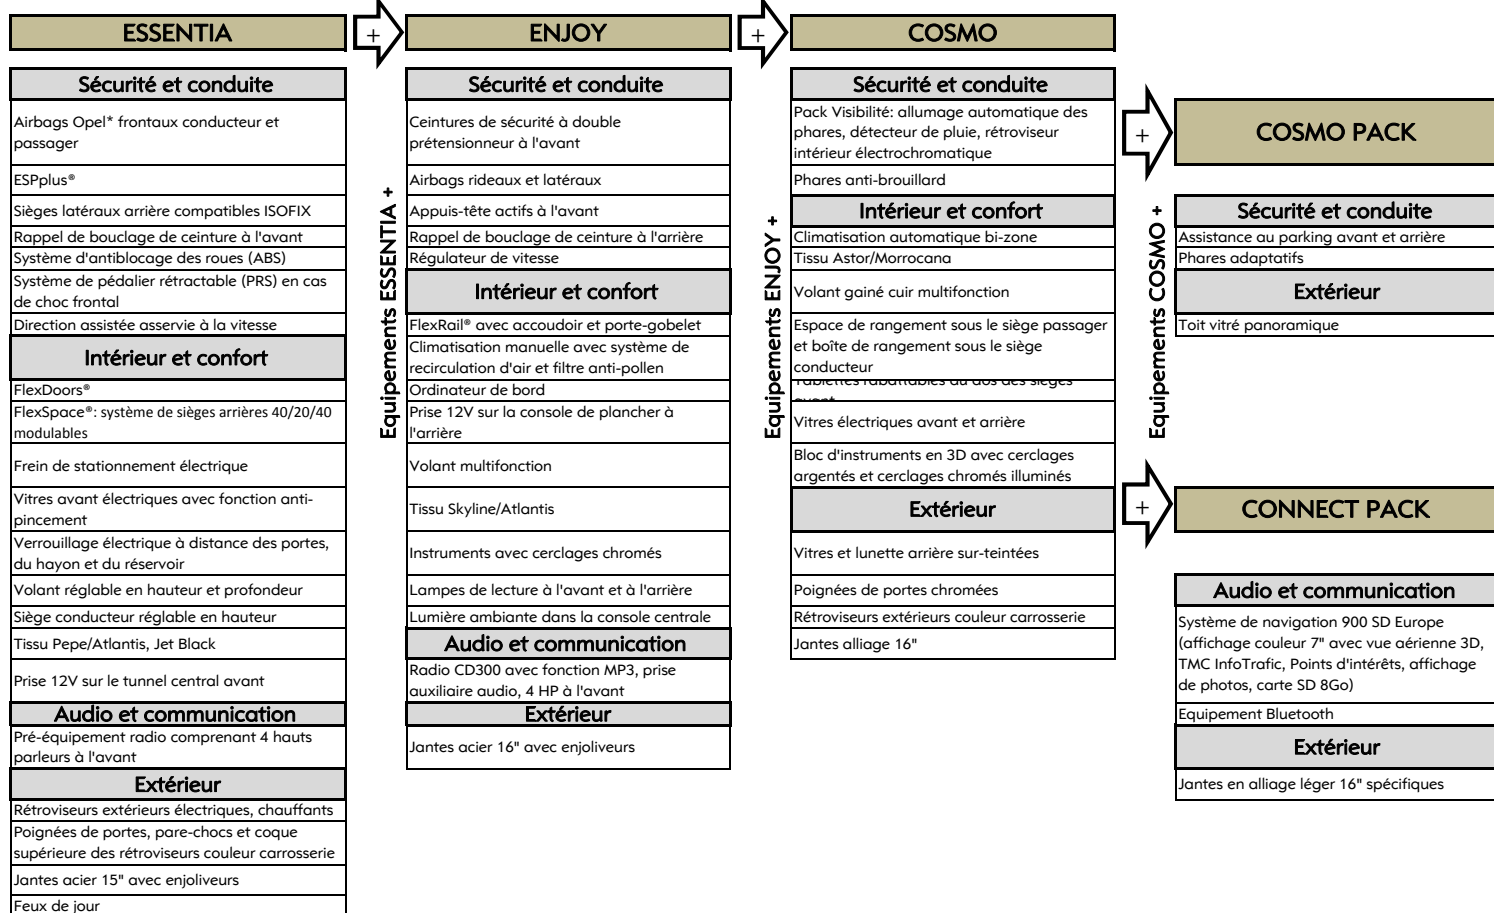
ESSENTIA

+

ENJOY

+

COSMO

Sécurité et conduite

Airbags Opel* frontaux conducteur et passager

ESPplus®

Sièges latéraux arrière compatibles ISOFIX

Rappel de bouclage de ceinture à l'avant

Système d'antiblocage des roues (ABS)

Système de pédalier rétractable (PRS) en cas de choc frontal

Direction assistée asservie à la vitesse

Intérieur et confort

FlexDoors®

FlexSpace®: système de sièges arrières 40/20/40 modulables

Frein de stationnement électrique

Vitres avant électriques avec fonction anti-pincement

Verrouillage électrique à distance des portes, du hayon et du réservoir

Volant réglable en hauteur et profondeur

Siège conducteur réglable en hauteur

Tissu Pepe/Atlantis, Jet Black

Prise 12V sur le tunnel central avant

Audio et communication

Pré-équipement radio comprenant 4 hauts parleurs à l'avant

Extérieur

Rétroviseurs extérieurs électriques, chauffants

Poignées de portes, pare-chocs et coque supérieure des rétroviseurs couleur carrosserie

Jantes acier 15" avec enjoliveurs

Feux de jour

Equipements ESSENTIA +

Sécurité et conduite

Ceintures de sécurité à double prétensionneur à l'avant

Airbags rideaux et latéraux

Appuis-tête actifs à l'avant

Rappel de bouclage de ceinture à l'arrière

Régulateur de vitesse

Intérieur et confort

FlexRail® avec accoudoir et porte-gobelet

Climatisation manuelle avec système de recirculation d'air et filtre anti-pollen

Ordinateur de bord

Prise 12V sur la console de plancher à l'arrière

Volant multifonction

Tissu Skyline/Atlantis

Instruments avec cerclages chromés

Lampes de lecture à l'avant et à l'arrière

Lumière ambiante dans la console centrale

Audio et communication

Radio CD300 avec fonction MP3, prise auxiliaire audio, 4 HP à l'avant

Extérieur

Jantes acier 16" avec enjoliveurs

Equipements ENJOY +

Sécurité et conduite

Pack Visibilité: allumage automatique des phares, détecteur de pluie, rétroviseur intérieur électrochromatique

Phares anti-brouillard

Intérieur et confort

Climatisation automatique bi-zone

Tissu Astor/Morrocana

Volant gainé cuir multifonction

Espace de rangement sous le siège passager et boîte de rangement sous le siège conducteur

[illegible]

Vitres électriques avant et arrière

Bloc d'instruments en 3D avec cerclages argentés et cerclages chromés illuminés

Extérieur

Vitres et lunette arrière sur-teintées

Poignées de portes chromées

Rétroviseurs extérieurs couleur carrosserie

Jantes alliage 16"

Equipements COSMO +

+

COSMO PACK

Sécurité et conduite

Assistance au parking avant et arrière

Phares adaptatifs

Extérieur

Toit vitré panoramique

+

CONNECT PACK

Audio et communication

Système de navigation 900 SD Europe (affichage couleur 7" avec vue aérienne 3D, TMC InfoTrafic, Points d'intérêts, affichage de photos, carte SD 8Go)

Equipement Bluetooth

Extérieur

Jantes en alliage léger 16" spécifiques